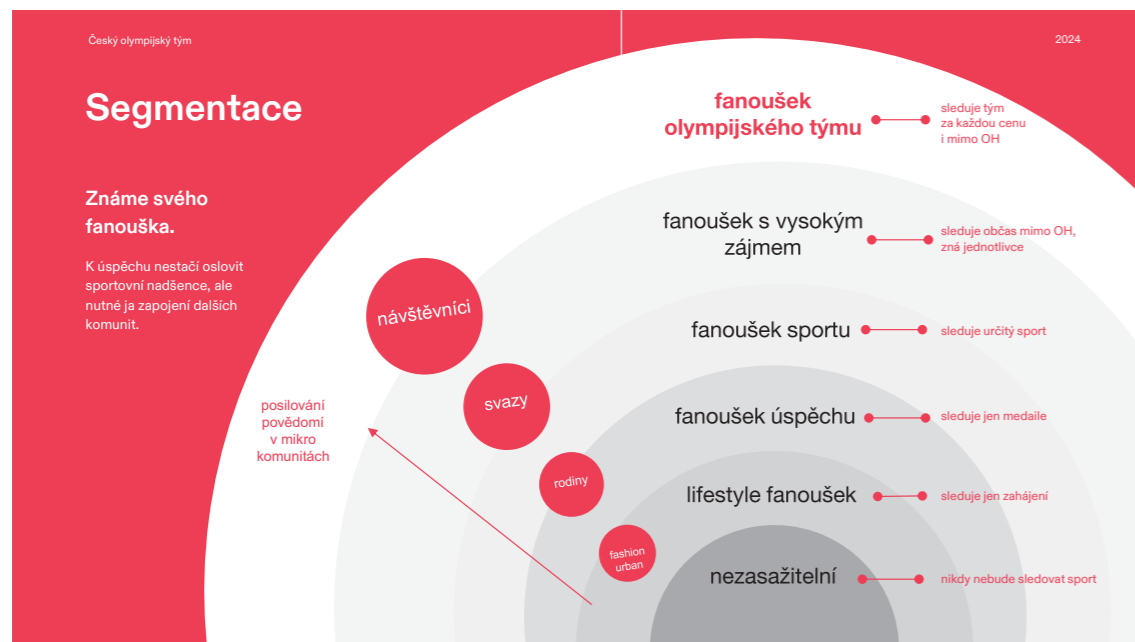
Český olympijský tým

2024

Segmentace

Známe svého fanouška.

K úspěchu nestačí oslovit sportovní nadšence, ale nutné ja zapojení dalších komunit.

fanoušek olympijského týmu

sleduje tým za každou cenu i mimo OH

fanoušek s vysokým zájmem

sleduje občas mimo OH, zná jednotlivce

fanoušek sportu

sleduje určitý sport

fanoušek úspěchu

sleduje jen medaile

lifestyle fanoušek

sleduje jen zahájení

nezasažitelní

nikdy nebude sledovat sport

návštěvníci

svazy

rodiny

fashion urban

posilování povědomí v mikro komunitách